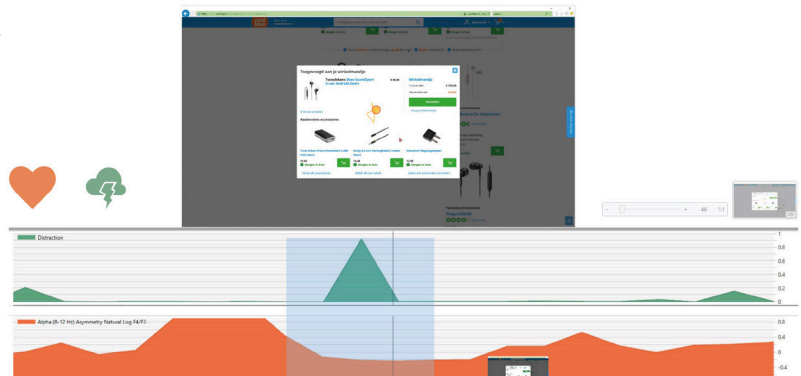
Toegevoegd aan je winkelmandje

Winkelmandje

Bestellen

Aanbevolen accessoires

Morgen in huis

Morgen in huis

Morgen in huis

40

1/1

Distraction

1

0.8

0.6

0.4

0.2

0

Alpha (8-12 Hz) Asymmetry Natural Log F4/F3

0.8

0.4

0

-0.4